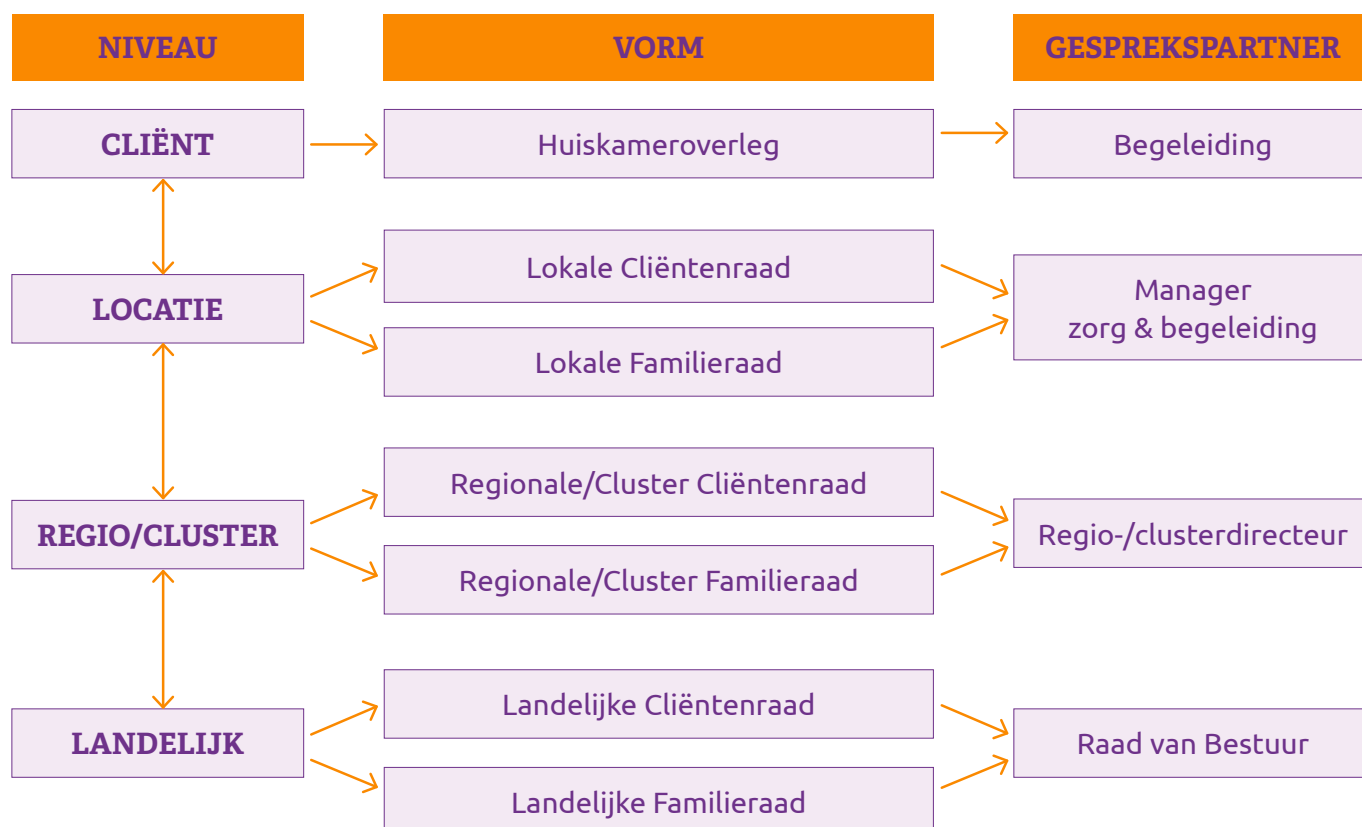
NIVEAU

VORM

GESPREKSPARTNER

CLIËNT

Huiskameroverleg

Begeleiding

LOCATIE

Lokale Cliëntenraad

Lokale Familieraad

Manager zorg & begeleiding

REGIO/CLUSTER

Regionale/Cluster Cliëntenraad

Regionale/Cluster Familieraad

Regio-/clusterdirecteur

LANDELIJK

Landelijke Cliëntenraad

Landelijke Familieraad

Raad van Bestuur